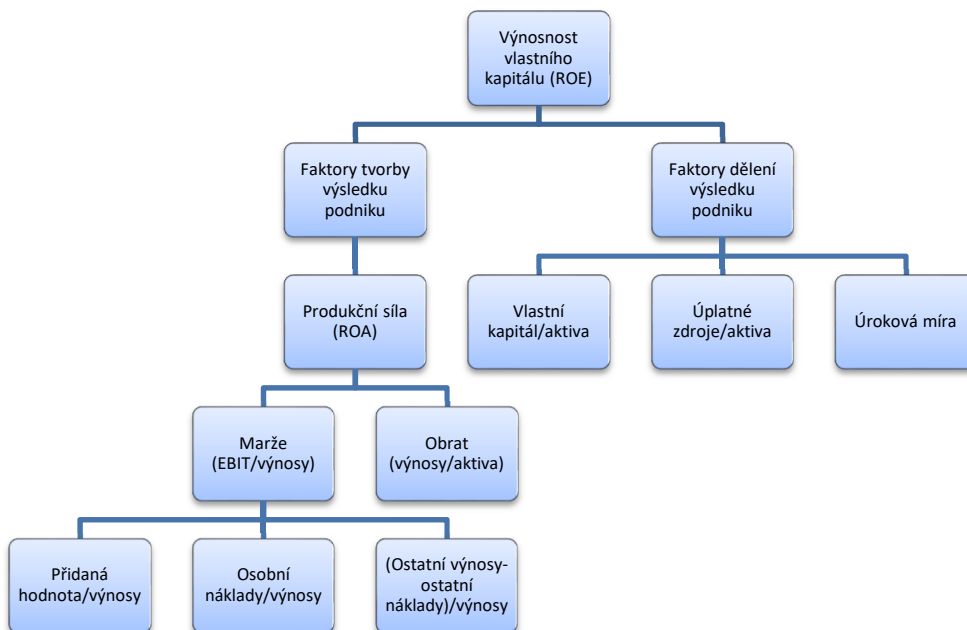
Výnosnost vlastního kapitálu (ROE)

Faktory tvorby výsledku podniku

Faktory dělení výsledku podniku

Produkční síla (ROA)

Vlastní kapitál/aktiva

Úplatné zdroje/aktiva

Úroková míra

Marže (EBIT/výnosy)

Obrat (výnosy/aktiva)

Přidaná hodnota/výnosy

Osobní náklady/výnosy

(Ostatní výnosy-ostatní náklady)/výnosy